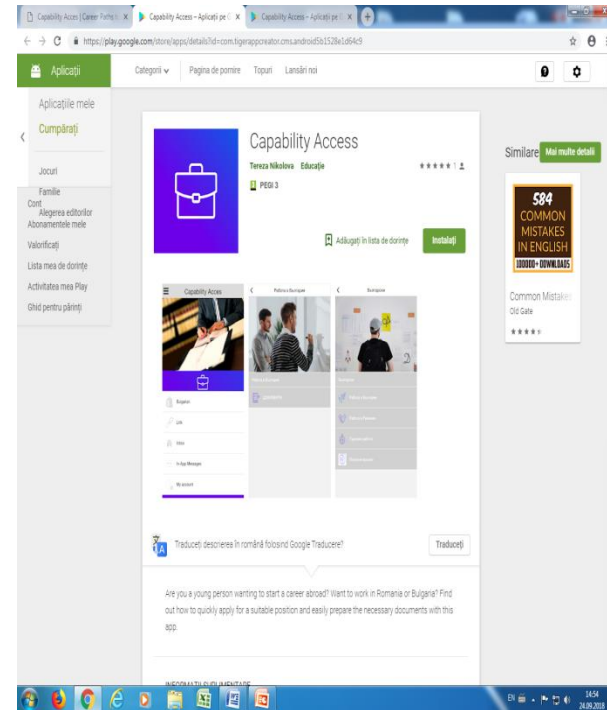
Capability Acces | Career Paths fo ×
Capability Access – Aplicații pe G ×
Capability Access – Aplicații pe G ×

https://play.google.com/store/apps/details?id=com.tigerappcreator.cms.android5b1528e1d64c9

Aplicații
Categorii
Pagina de pornire
Topuri
Lansări noi

Aplicațiile mele
Cumpărați
Jocuri
Familie
Alegerea editorilor
Cont
Abonamentele mele
Valorificați
Lista mea de dorințe
Activitatea mea Play
Ghid pentru părinți

Capability Access
Tereza Nikolova Educație
★★★★★ 1
PEGI 3
Adăugați în lista de dorințe
Instalați

Capability Access
Politica Europeana
Bulgaria
Bulgaria
Link
Inbox
In App Messages
My account

Traduceți descrierea în română folosind Google Traducere?
Traduceți

Are you a young person wanting to start a career abroad? Want to work in Romania or Bulgaria? Find out how to quickly apply for a suitable position and easily prepare the necessary documents with this app.

INFORMAȚII SUPLIMENTARE

Similare
Mai multe detalii
584 COMMON MISTAKES IN ENGLISH 100000+ DOWNLOADS
Common Mistake
Old Gate
★★★★

EN
14:54
24.09.2018